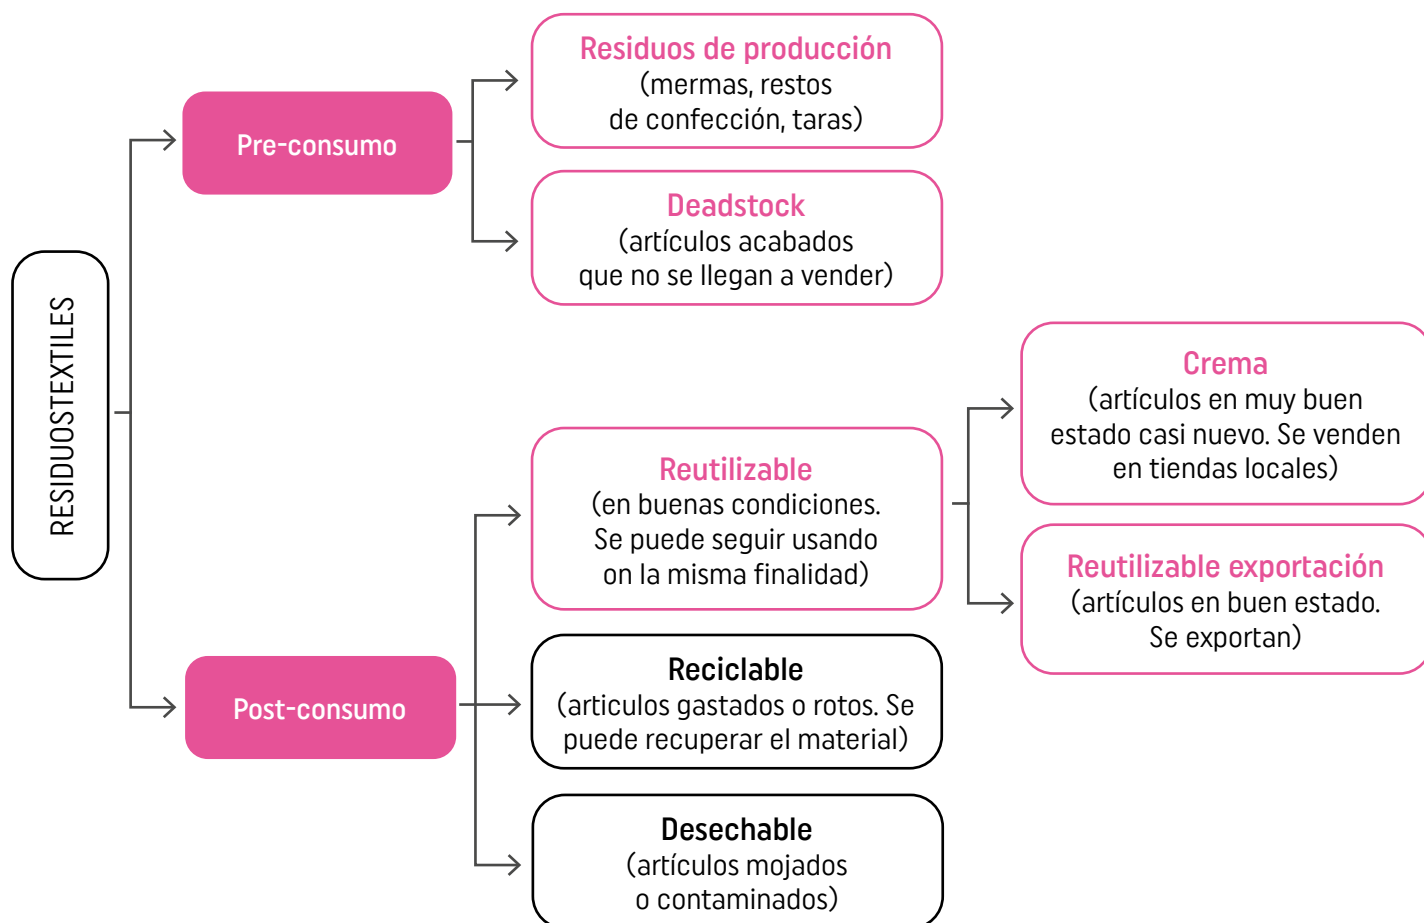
RESIDUOSTEXTILES

Pre-consumo

Residuos de producción
(mermas, restos de confección, taras)

Deadstock
(artículos acabados que no se llegan a vender)

Post-consumo

Reutilizable
(en buenas condiciones. Se puede seguir usando on la misma finalidad)

Crema
(artículos en muy buen estado casi nuevo. Se venden en tiendas locales)

Reutilizable exportación
(artículos en buen estado. Se exportan)

Reciclable
(articulos gastados o rotos. Se puede recuperar el material)

Desechable
(artículos mojados o contaminados)